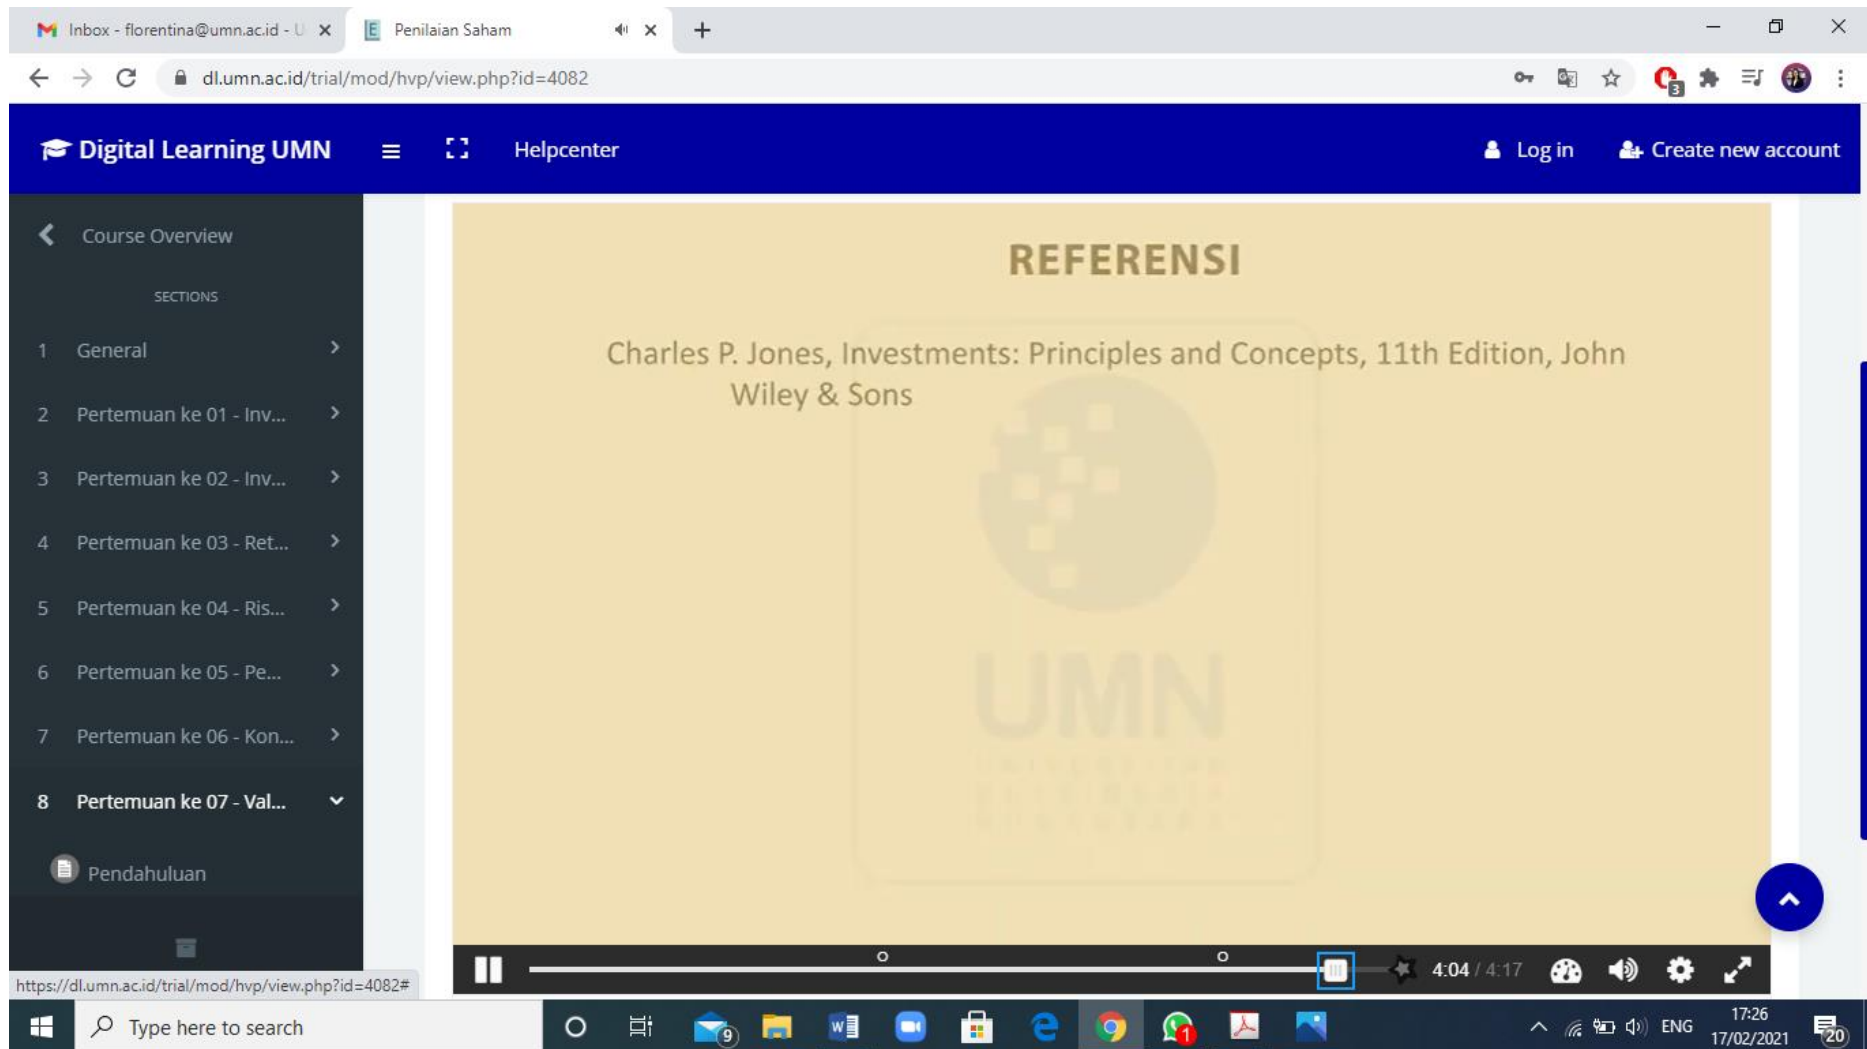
Inbox - florentina@umn.ac.id - U ×
Penilaian Saham ×
+

dl.umn.ac.id/trial/mod/hvp/view.php?id=4082

Digital Learning UMN
Helpcenter
Log in
Create new account

Course Overview

SECTIONS

1 General
2 Pertemuan ke 01 - Inv...
3 Pertemuan ke 02 - Inv...
4 Pertemuan ke 03 - Ret...
5 Pertemuan ke 04 - Ris...
6 Pertemuan ke 05 - Pe...
7 Pertemuan ke 06 - Kon...
8 Pertemuan ke 07 - Val...
Pendahuluan

REFERENSI

Charles P. Jones, Investments: Principles and Concepts, 11th Edition, John Wiley & Sons

UMN

4:04 / 4:17

https://dl.umn.ac.id/trial/mod/hvp/view.php?id=4082#

Type here to search

ENG
17:26
17/02/2021
20